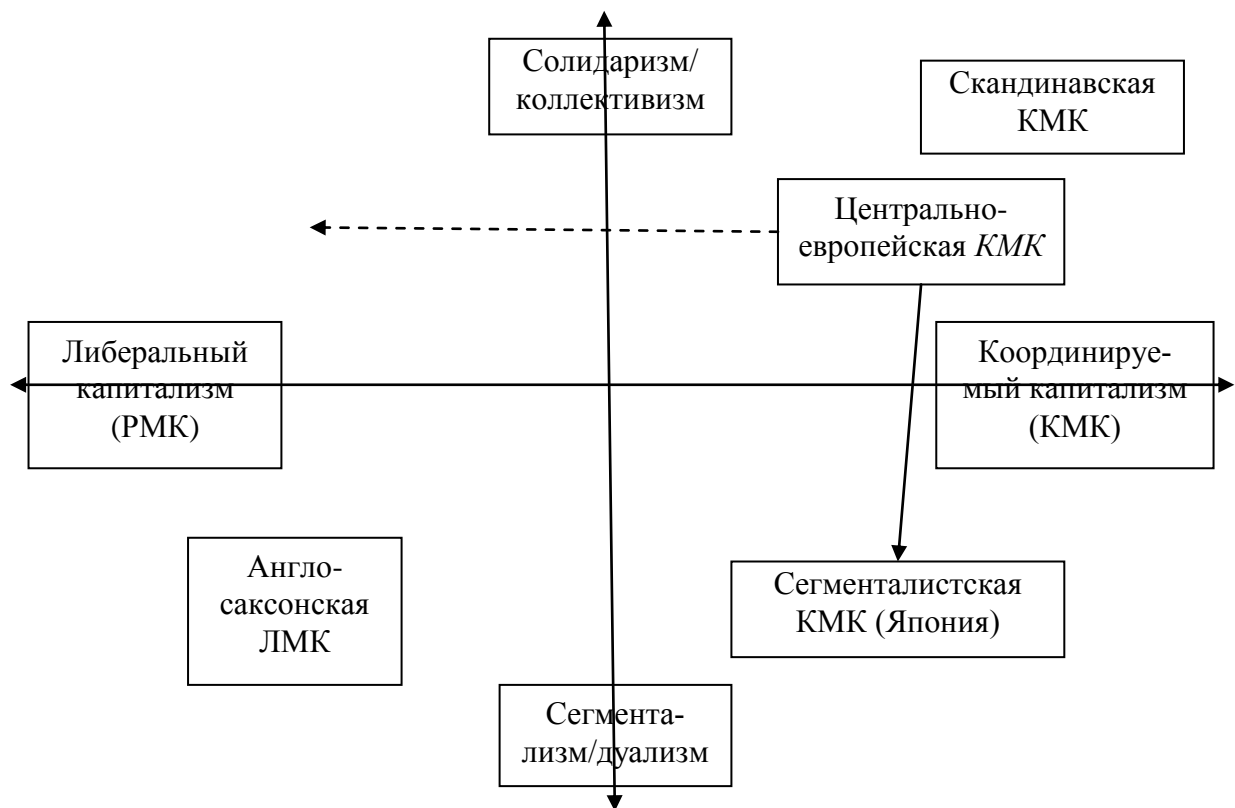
Солидаризм/
коллективизм

Скандинавская
КМК

Центрально-
европейская КМК

Либеральный
капитализм
(РМК)

Координируемый капитализм
(КМК)

Англо-
саксонская
ЛМК

Сегменталистская
КМК (Япония)

Сегментализм/дуализм